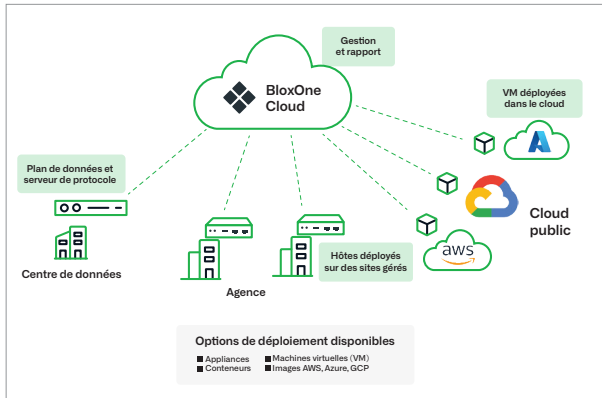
Gestion et rapport

BloxOne Cloud

VM déployées dans le cloud

Plan de données et serveur de protocole

Cloud public

aws

Hôtes déployés sur des sites gérés

Centre de données

Agence

Options de déploiement disponibles

Appliances
Conteneurs
Machines virtuelles (VM)
Images AWS, Azure, GCP